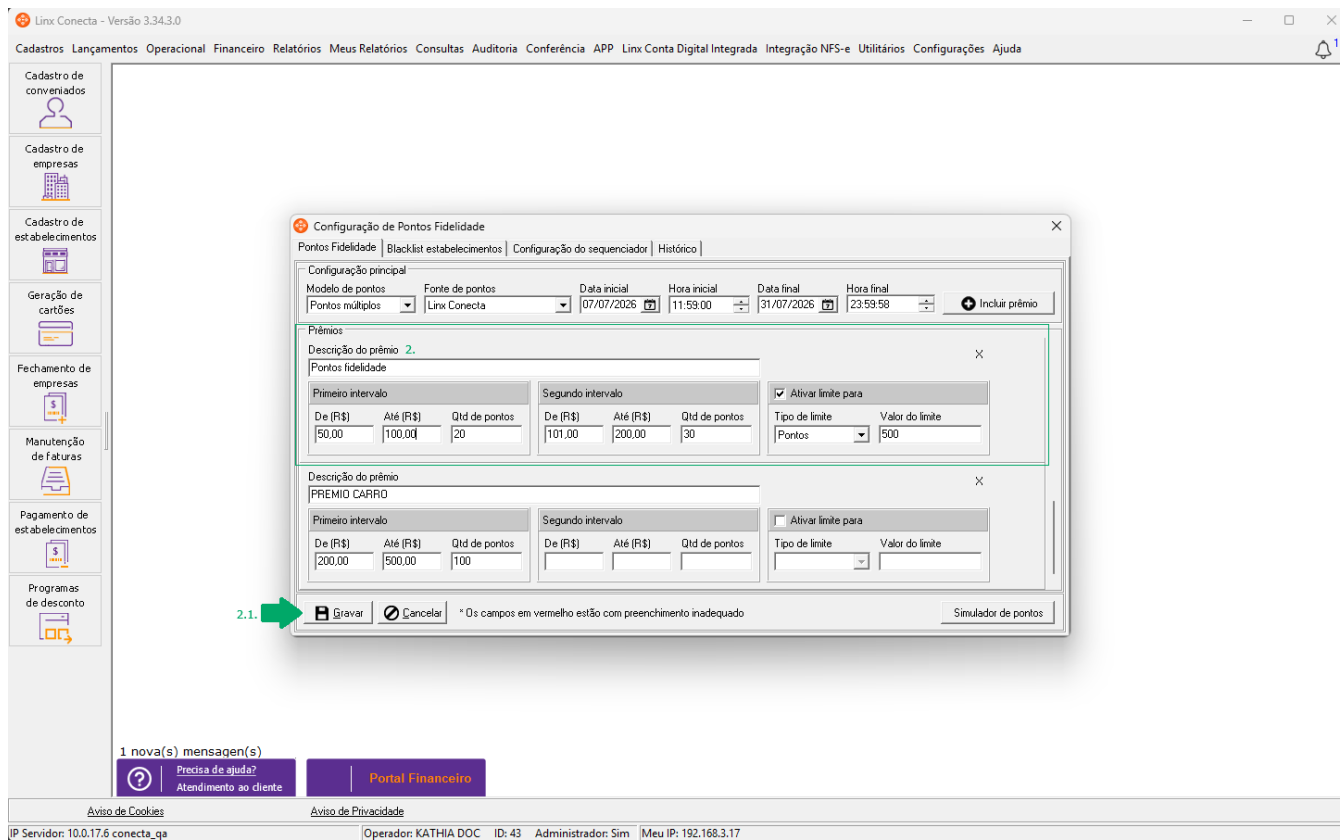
Linx Conecta - Versão 3.34.3.0

Cadastros Lançamentos Operacional Financeiro Relatórios Meus Relatórios Consultas Auditoria Conferência APP Linx Conta Digital Integrada Integração NFS-e Utilitários Configurações Ajuda

1

Cadastro de conveniados

Cadastro de empresas

Cadastro de estabelecimentos

Geração de cartões

Fechamento de empresas

Manutenção de faturas

Pagamento de estabelecimentos

Programas de desconto

Configuração de Pontos Fidelidade

Pontos Fidelidade | Blacklist estabelecimentos | Configuração do sequenciador | Histórico

Configuração principal

Modelo de pontos
Pontos múltiplos

Fonte de pontos
Linx Conecta

Data inicial
07/07/2026

Hora inicial
11:59:00

Data final
31/07/2026

Hora final
23:59:58

Incluir prêmio

Prêmios

Descrição do prêmio 2.
Pontos fidelidade

Primeiro intervalo
De (R$) 50,00
Até (R$) 100,00
Qtd de pontos 20

Segundo intervalo
De (R$) 101,00
Até (R$) 200,00
Qtd de pontos 30

Ativar limite para
Tipo de limite Pontos
Valor do limite 500

Descrição do prêmio
PREMIO CARRO

Primeiro intervalo
De (R$) 200,00
Até (R$) 500,00
Qtd de pontos 100

Segundo intervalo
De (R$)
Até (R$)
Qtd de pontos

Ativar limite para
Tipo de limite
Valor do limite

2.1.

Gravar

Cancelar

* Os campos em vermelho estão com preenchimento inadequado

Simulador de pontos

1 nova(s) mensagen(s)

Precisa de ajuda?
Atendimento ao cliente

Portal Financeiro

Aviso de Cookies

Aviso de Privacidade

IP Servidor: 10.0.17.6 conecta_qa

Operador: KATHIA DOC ID: 43 Administrador: Sim Meu IP: 192.168.3.17